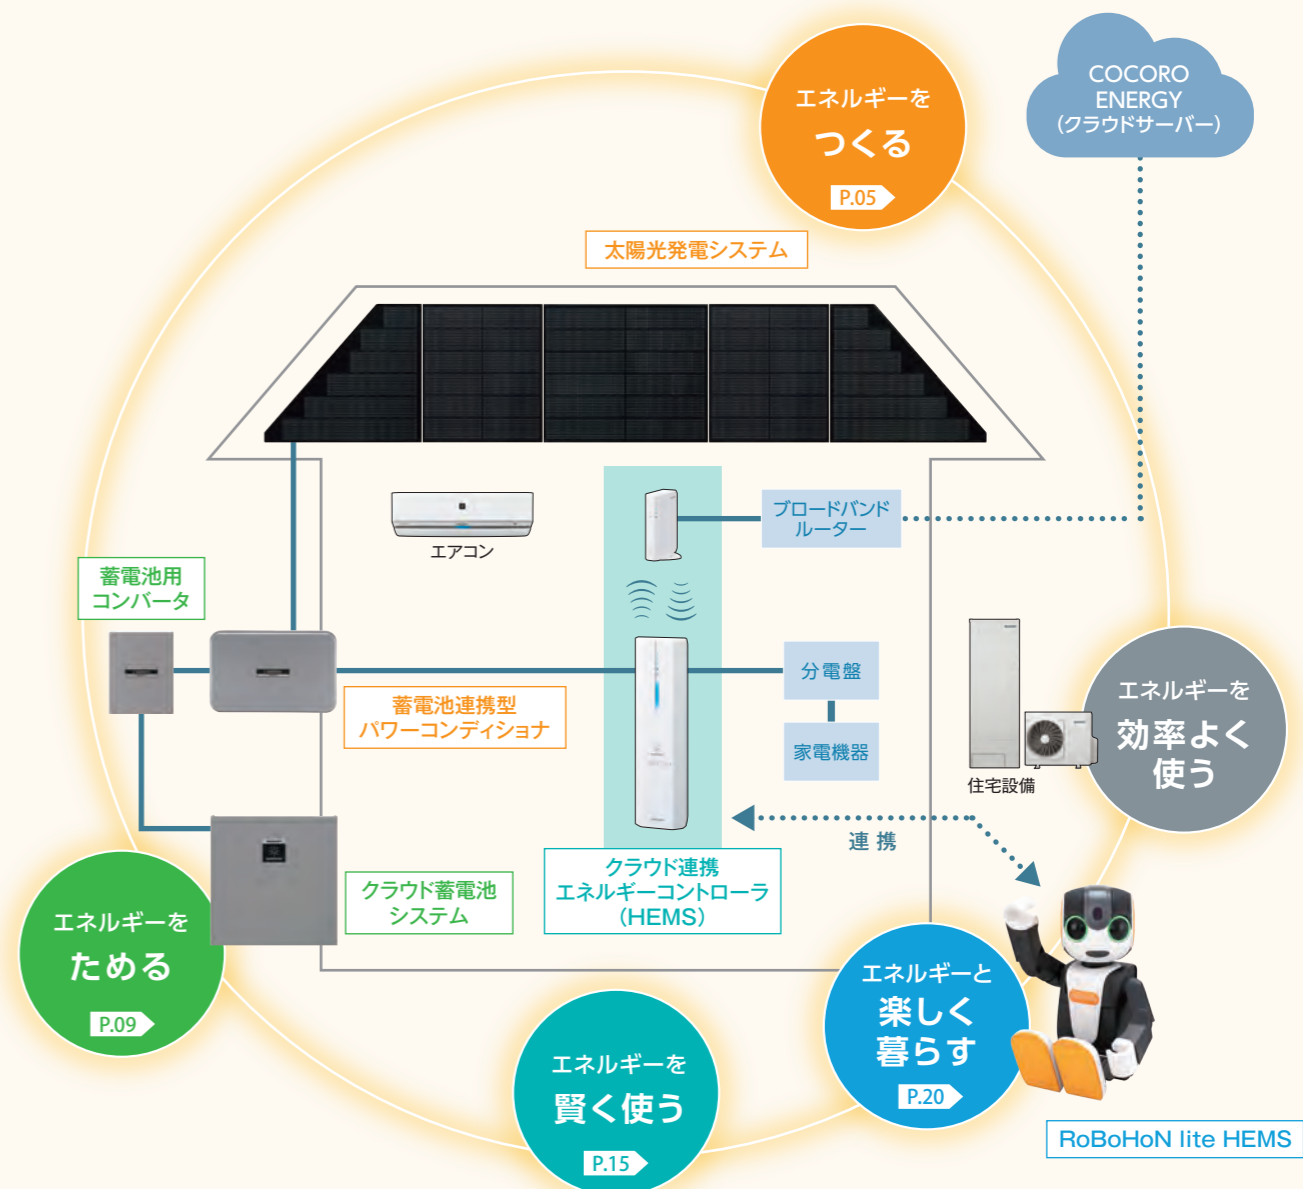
エネルギーを
つくる
P.05

COCORO ENERGY
(クラウドサーバー)

太陽光発電システム

エアコン

ブロードバンド
ルーター

蓄電池用
コンバータ

蓄電池連携型
パワーコンディショナ

分電盤

家電機器

住宅設備

エネルギーを
効率よく
使う

連 携

クラウド蓄電池
システム

クラウド連携
エネルギーコントローラ
(HEMS)

エネルギーを
ためる
P.09

エネルギーと
楽しく
暮らす
P.20

エネルギーを
賢く使う
P.15

RoBoHoN lite HEMS